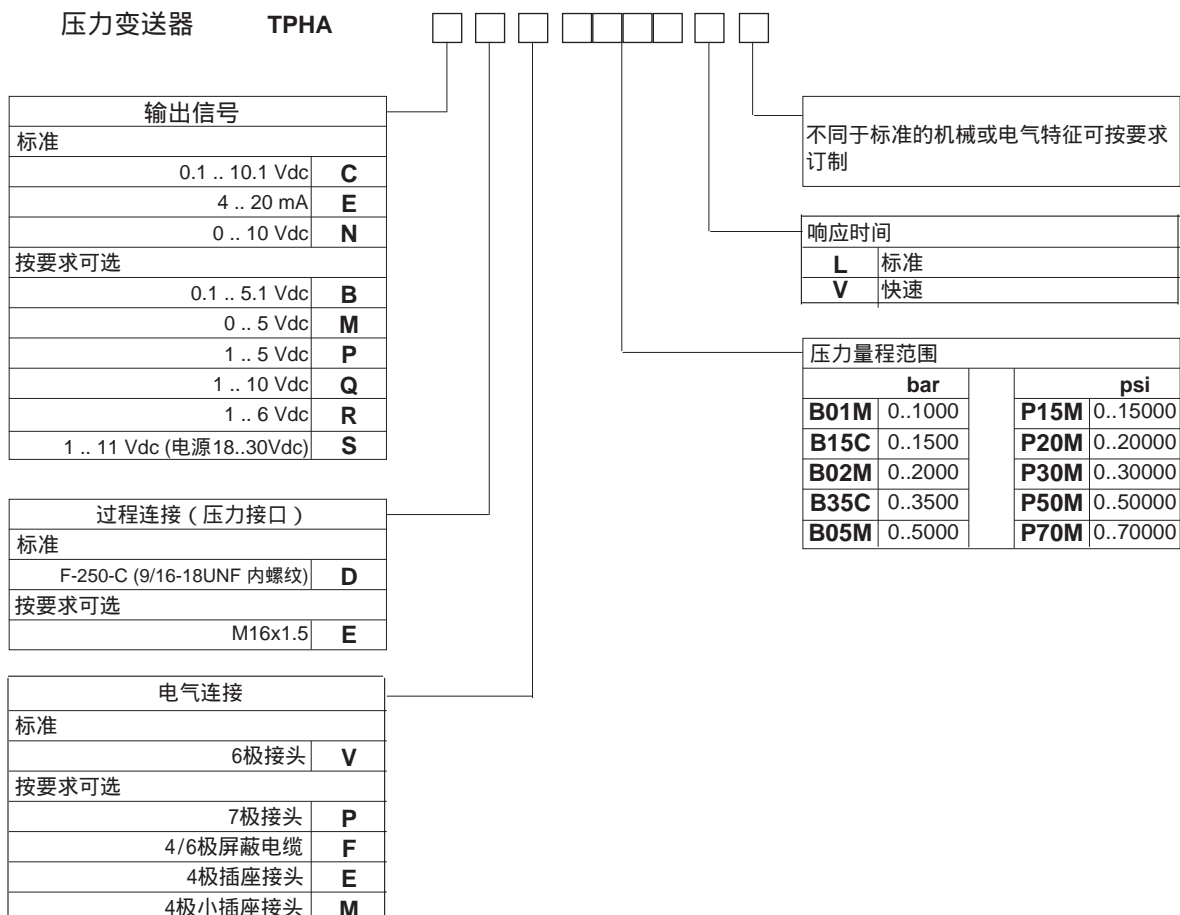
压力变送器 **TPHA**

| 输出信号 | |
|---|---|
| 标准 | |
| 0.1 .. 10.1 Vdc | **C** |
| 4 .. 20 mA | **E** |
| 0 .. 10 Vdc | **N** |
| 按要求可选 | |
| 0.1 .. 5.1 Vdc | **B** |
| 0 .. 5 Vdc | **M** |
| 1 .. 5 Vdc | **P** |
| 1 .. 10 Vdc | **Q** |
| 1 .. 6 Vdc | **R** |
| 1 .. 11 Vdc (电源18..30Vdc) | **S** |

| 过程连接（压力接口） | |
|---|---|
| 标准 | |
| F-250-C (9/16-18UNF 内螺纹) | **D** |
| 按要求可选 | |
| M16x1.5 | **E** |

| 电气连接 | |
|---|---|
| 标准 | |
| 6极接头 | **V** |
| 按要求可选 | |
| 7极接头 | **P** |
| 4/6极屏蔽电缆 | **F** |
| 4极插座接头 | **E** |
| 4极小插座接头 | **M** |

不同于标准的机械或电气特征可按要求订制

| 响应时间 | |
|---|---|
| **L** | 标准 |
| **V** | 快速 |

压力量程范围

| bar | | psi | |
|---|---|---|---|
| **B01M** | 0..1000 | **P15M** | 0..15000 |
| **B15C** | 0..1500 | **P20M** | 0..20000 |
| **B02M** | 0..2000 | **P30M** | 0..30000 |
| **B35C** | 0..3500 | **P50M** | 0..50000 |
| **B05M** | 0..5000 | **P70M** | 0..70000 |